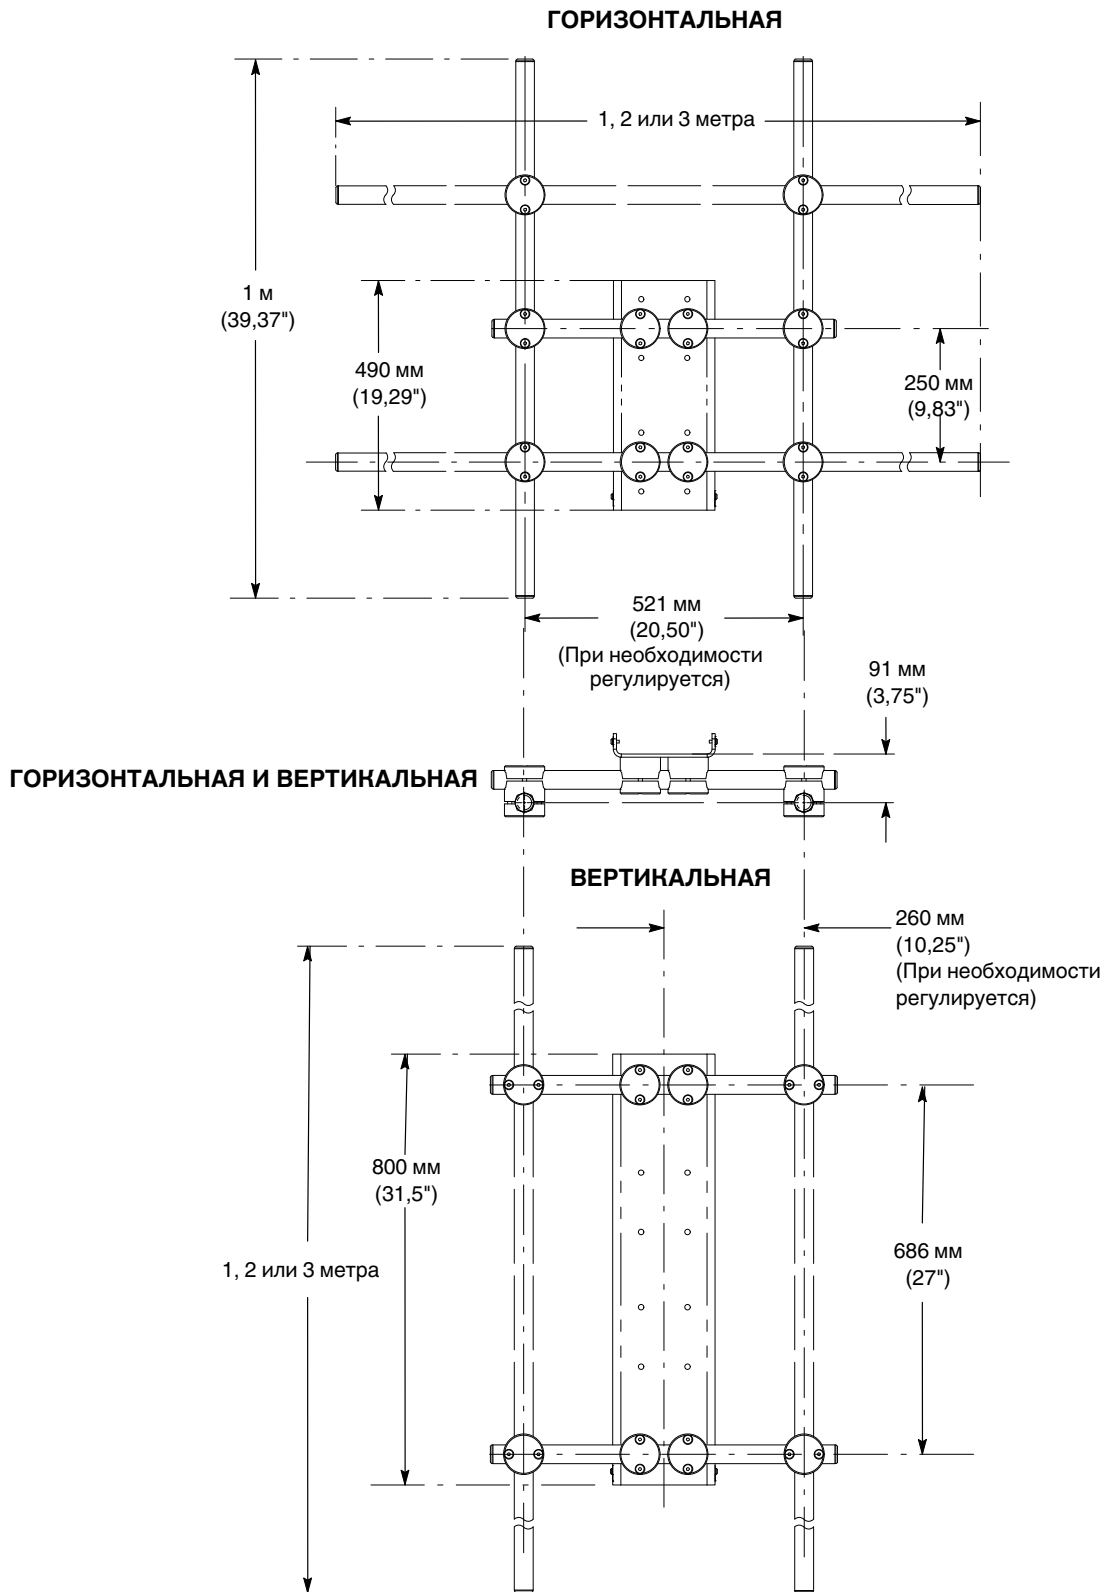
ГОРИЗОНТАЛЬНАЯ

1, 2 или 3 метра

1 м
(39,37")

490 мм
(19,29")

250 мм
(9,83")

521 мм
(20,50")
(При необходимости регулируется)

91 мм
(3,75")

ГОРИЗОНТАЛЬНАЯ И ВЕРТИКАЛЬНАЯ

ВЕРТИКАЛЬНАЯ

260 мм
(10,25")
(При необходимости регулируется)

800 мм
(31,5")

1, 2 или 3 метра

686 мм
(27")